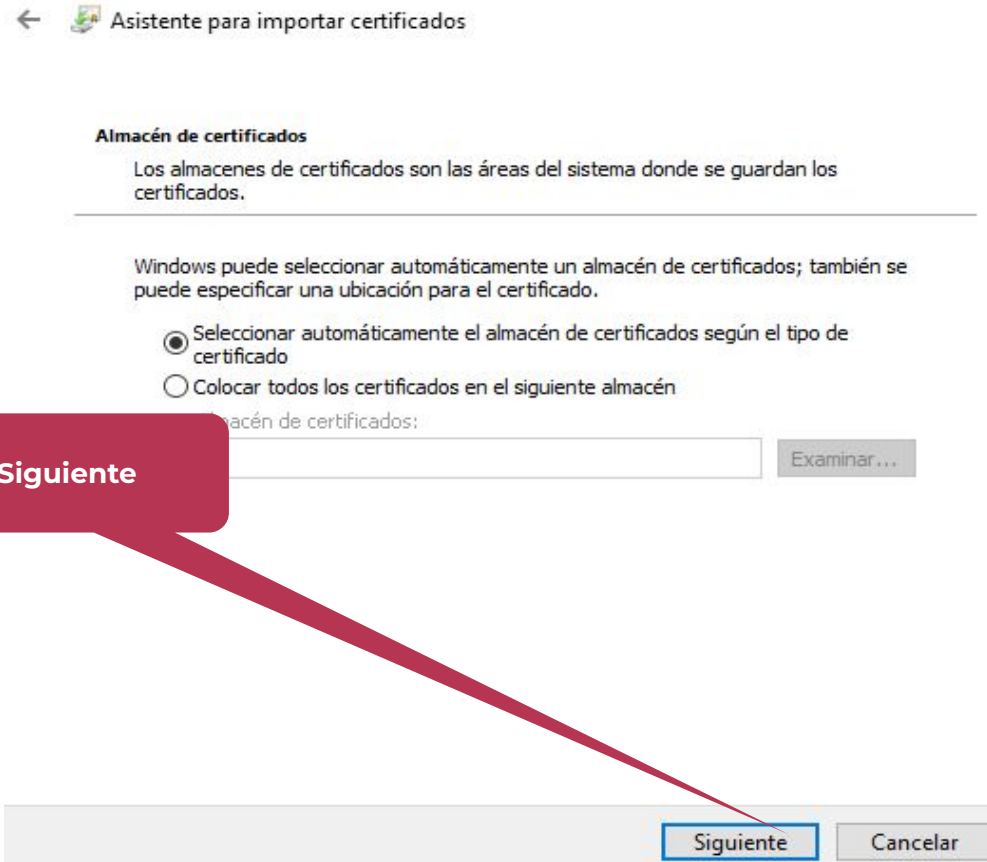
Asistente para importar certificados

Almacén de certificados

Los almacenes de certificados son las áreas del sistema donde se guardan los certificados.

Windows puede seleccionar automáticamente un almacén de certificados; también se puede especificar una ubicación para el certificado.

Seleccionar automáticamente el almacén de certificados según el tipo de certificado

Colocar todos los certificados en el siguiente almacén

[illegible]acén de certificados:

Examinar...

Siguiente

Siguiente

Cancelar